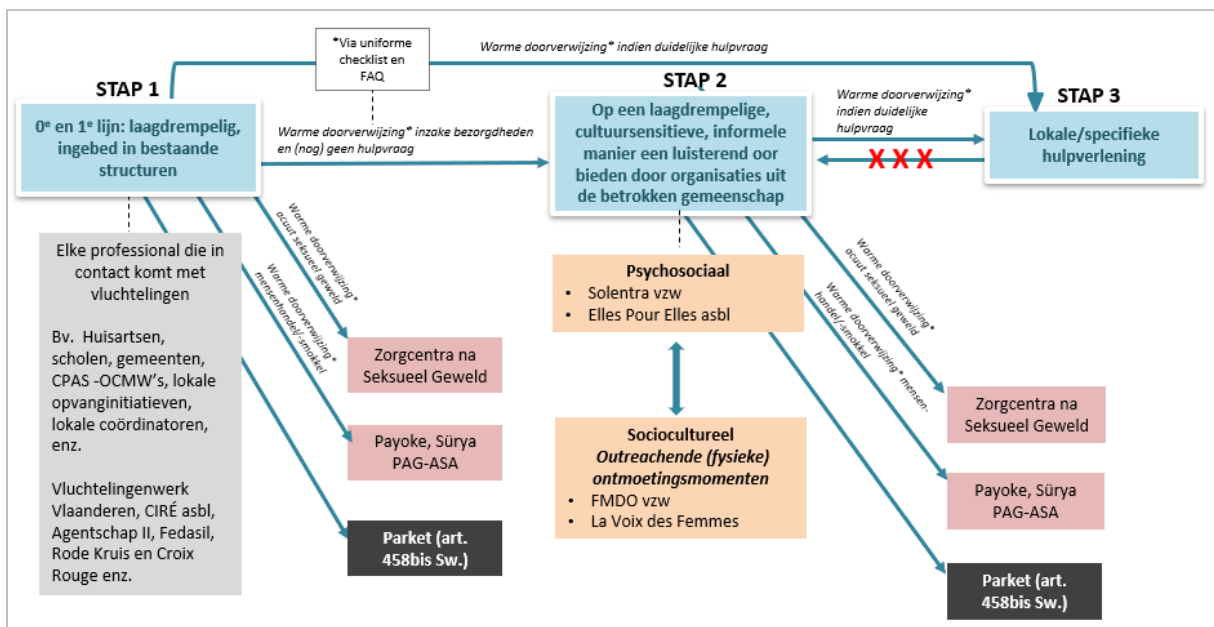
*Via uniforme checklist en FAQ

Warme doorverwijzing* indien duidelijke hulpvraag

STAP 1

$0^e$ en $1^e$ lijn: laagdrempelig, ingebed in bestaande structuren

Warme doorverwijzing* inzake bezorgdheden en (nog) geen hulpvraag

STAP 2

Op een laagdrempelige, cultuursensitieve, informele manier een luisterend oor bieden door organisaties uit de betrokken gemeenschap

Warme doorverwijzing* indien duidelijke hulpvraag

STAP 3

Lokale/specifieke hulpverlening

X X X

Elke professional die in contact komt met vluchtelingen

Bv. Huisartsen, scholen, gemeenten, CPAS -OCMW's, lokale opvanginitiatieven, lokale coördinatoren, enz.

Vluchtelingenwerk Vlaanderen, CIRÉ asbl, Agentschap II, Fedasil, Rode Kruis en Croix Rouge enz.

Warme doorverwijzing* acuut seksueel geweld

Warme doorverwijzing* mensenhandel/-smokkel

Zorgcentra na Seksueel Geweld

Payoke, Sürya PAG-ASA

Parket (art. 458bis Sw.)

Psychosociaal
- Solentra vzw
- Elles Pour Elles asbl

Socioculttureel
*Outreachende (fysieke) ontmoetingsmomenten*
- FMDO vzw
- La Voix des Femmes

Warme doorverwijzing* acuut seksueel geweld

Warme doorverwijzing* mensen-handel/-smokkel

Zorgcentra na Seksueel Geweld

Payoke, Sürya PAG-ASA

Parket (art. 458bis Sw.)